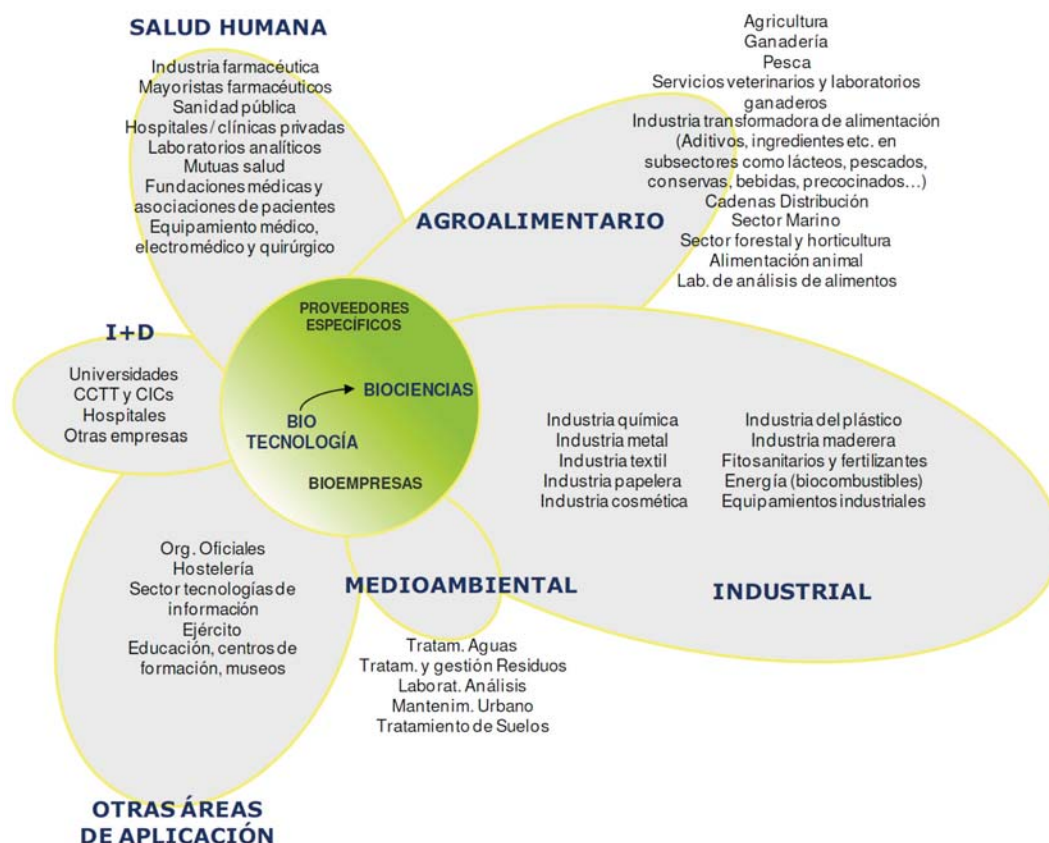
SALUD HUMANA

Industria farmacéutica
Mayoristas farmacéuticos
Sanidad pública
Hospitales / clínicas privadas
Laboratorios analíticos
Mutuas salud
Fundaciones médicas y asociaciones de pacientes
Equipamiento médico, electromédico y quirúrgico

Agricultura
Ganadería
Pesca
Servicios veterinarios y laboratorios ganaderos
Industria transformadora de alimentación (Aditivos, ingredientes etc. en subsectores como lácteos, pescados, conservas, bebidas, precocinados…)
Cadenas Distribución
Sector Marino
Sector forestal y horticultura
Alimentación animal
Lab. de análisis de alimentos

AGROALIMENTARIO

PROVEEDORES ESPECÍFICOS

BIOCIENCIAS

BIO TECNOLOGÍA

BIOEMPRESAS

I+D

Universidades
CCTT y CICs
Hospitales
Otras empresas

Industria química
Industria metal
Industria textil
Industria papelera
Industria cosmética

Industria del plástico
Industria maderera
Fitosanitarios y fertilizantes
Energía (biocombustibles)
Equipamientos industriales

INDUSTRIAL

Org. Oficiales
Hostelería
Sector tecnologías de información
Ejército
Educación, centros de formación, museos

MEDIOAMBIENTAL

Tratam. Aguas
Tratam. y gestión Residuos
Laborat. Análisis
Mantenim. Urbano
Tratamiento de Suelos

OTRAS ÁREAS DE APLICACIÓN